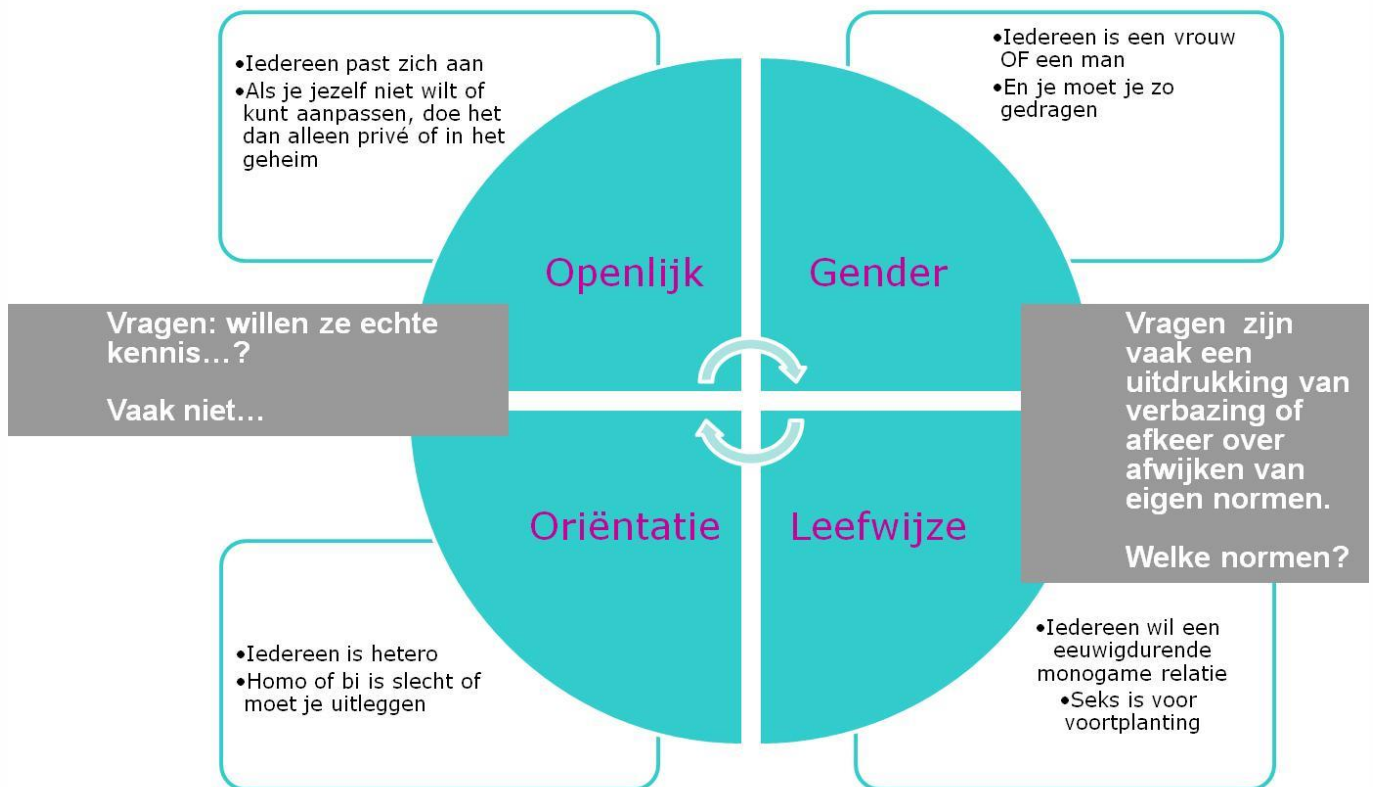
•Iedereen past zich aan
•Als je jezelf niet wilt of kunt aanpassen, doe het dan alleen privé of in het geheim

•Iedereen is een vrouw OF een man
•En je moet je zo gedragen

Openlijk

Gender

Vragen: willen ze echte kennis…?

Vaak niet…

Vragen zijn vaak een uitdrukking van verbazing of afkeer over afwijken van eigen normen.

Welke normen?

Oriëntatie

Leefwijze

•Iedereen is hetero
•Homo of bi is slecht of moet je uitleggen

•Iedereen wil een eeuwigdurende monogame relatie
•Seks is voor voortplanting